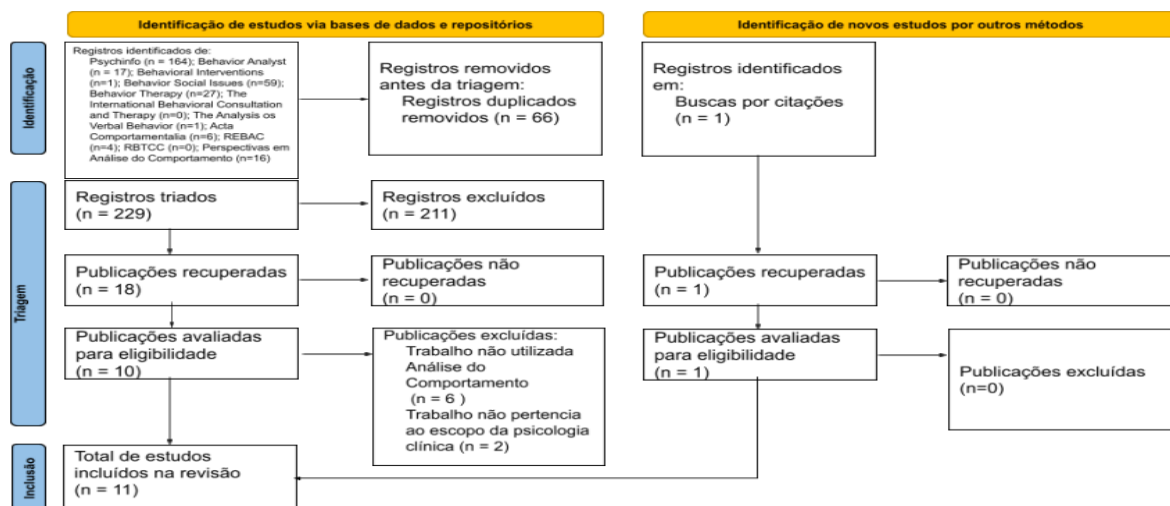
Identificação de estudos via bases de dados e repositórios

Identificação de novos estudos por outros métodos

Identificação

Registros identificados de:
Psychinfo (n = 164); Behavior Analyst (n = 17); Behavioral Interventions (n=1); Behavior Social Issues (n=59); Behavior Therapy (n=27); The International Behavioral Consultation and Therapy (n=0); The Analysis os Verbal Behavior (n=1); Acta Comportamentalia (n=6); REBAC (n=4); RBTCC (n=0); Perspectivas em Análise do Comportamento (n=16)

Registros removidos antes da triagem:
Registros duplicados removidos (n = 66)

Registros identificados em:
Buscas por citações (n = 1)

Triagem

Registros triados (n = 229)

Registros excluídos (n = 211)

Publicações recuperadas (n = 18)

Publicações não recuperadas (n = 0)

Publicações recuperadas (n = 1)

Publicações não recuperadas (n = 0)

Publicações avaliadas para eligibilidade (n = 10)

Publicações excluídas:
Trabalho não utilizada Análise do Comportamento (n = 6 )
Trabalho não pertencia ao escopo da psicologia clínica (n = 2)

Publicações avaliadas para eligibilidade (n = 1)

Publicações excluídas (n=0)

Inclusão

Total de estudos incluídos na revisão (n = 11)